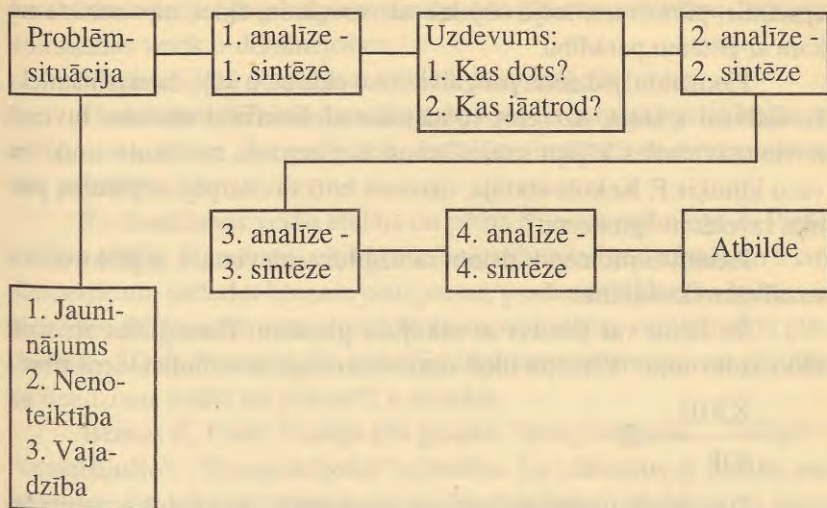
Problēmsituācija

1. analīze -
1. sintēze

Uzdevums:
1. Kas dots?
2. Kas jāatrod?

2. analīze -
2. sintēze

3. analīze -
3. sintēze

4. analīze -
4. sintēze

Atbilde

1. Jauninājums
2. Nenoteiktība
3. Vajadzība